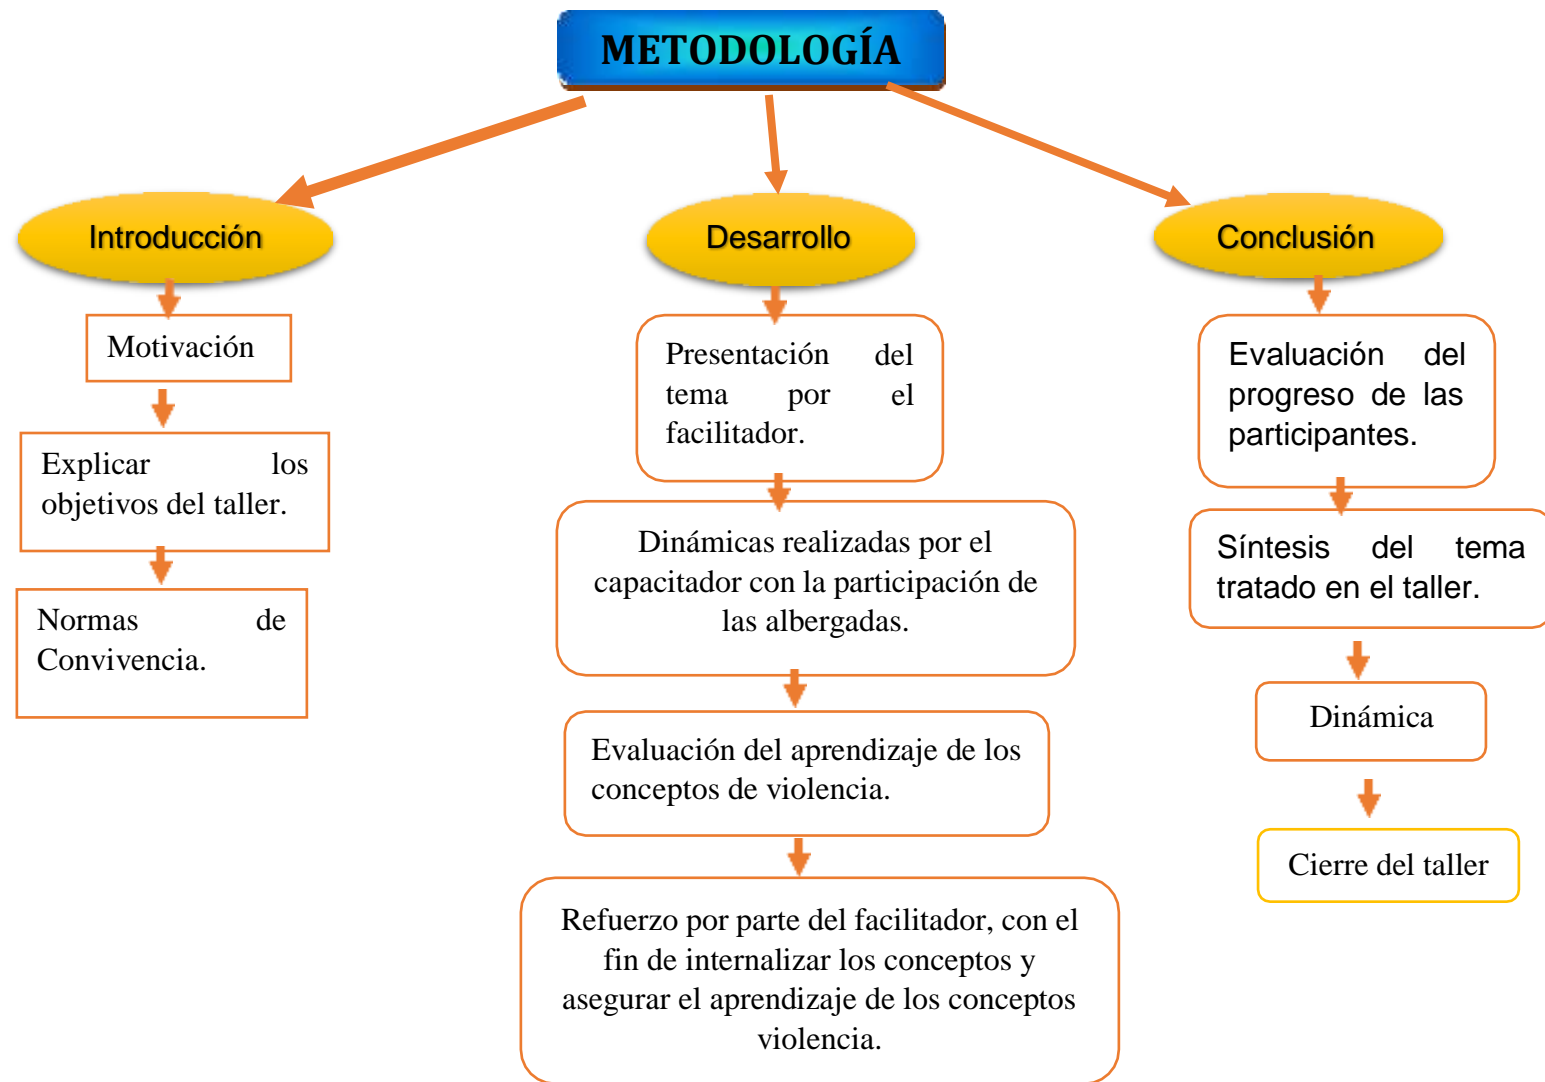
METODOLOGÍA

Introducción

Motivación

Explicar los objetivos del taller.

Normas de Convivencia.

Desarrollo

Presentación del tema por el facilitador.

Dinámicas realizadas por el capacitador con la participación de las albergadas.

Evaluación del aprendizaje de los conceptos de violencia.

Refuerzo por parte del facilitador, con el fin de internalizar los conceptos y asegurar el aprendizaje de los conceptos violencia.

Conclusión

Evaluación del progreso de las participantes.

Síntesis del tema tratado en el taller.

Dinámica

Cierre del taller